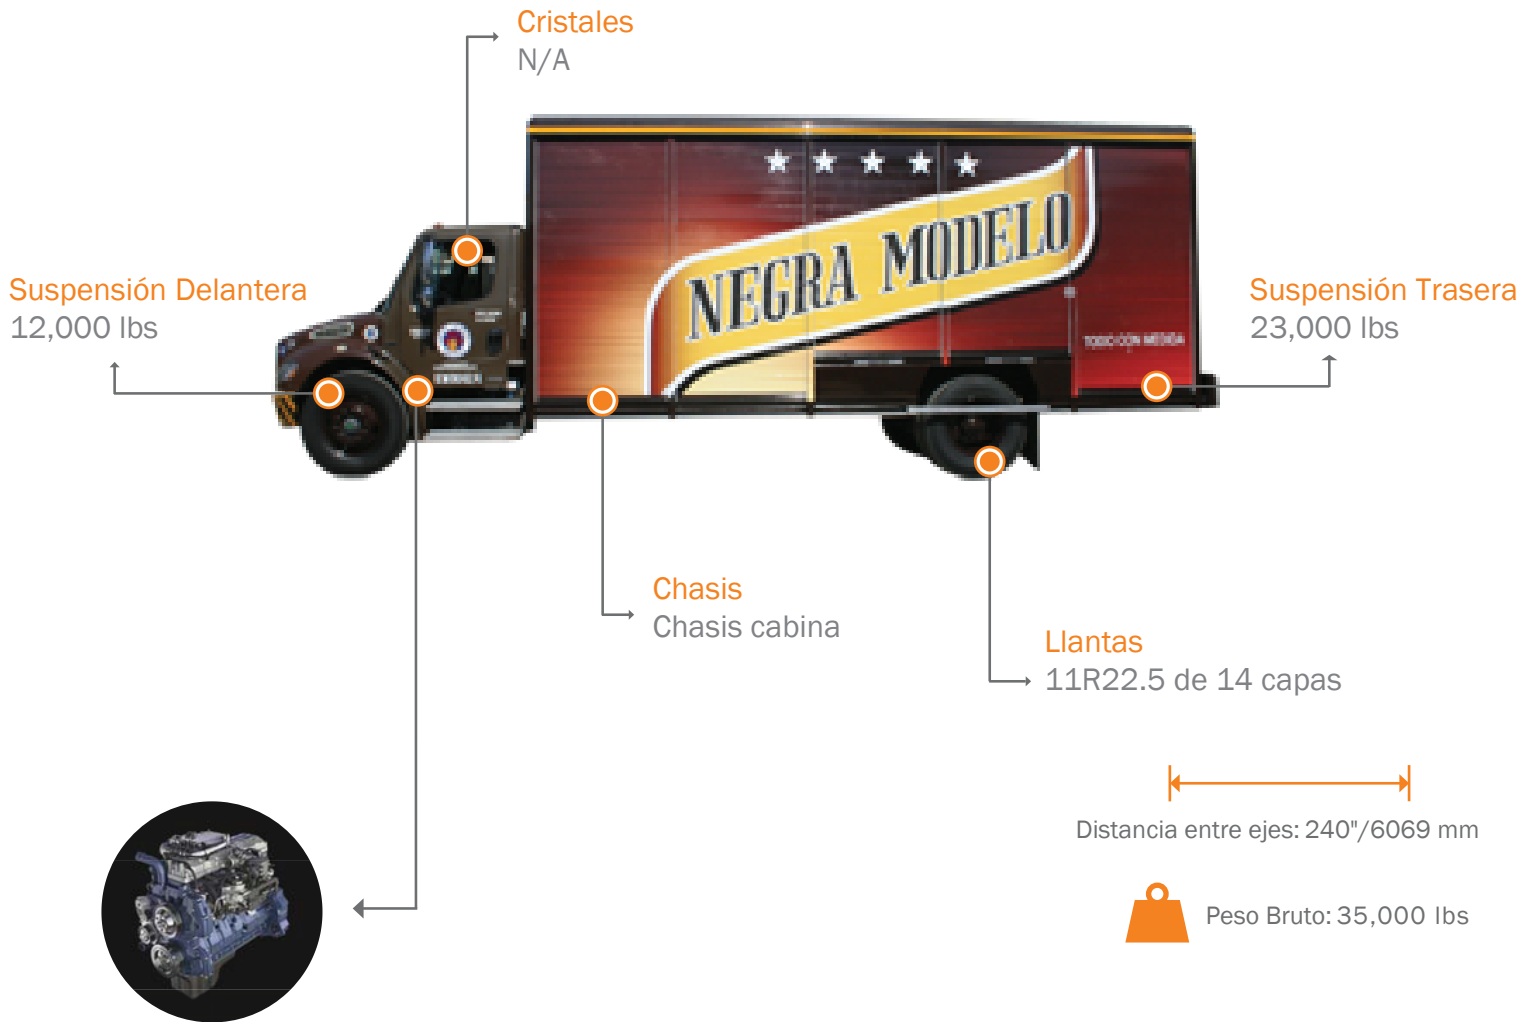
Cristales
N/A

NEGRA MODELO

TODO CON MEDIDA

Suspensión Delantera
12,000 lbs

Suspensión Trasera
23,000 lbs

Chasis
Chasis cabina

Llantas
11R22.5 de 14 capas

Distancia entre ejes: 240"/6069 mm

Peso Bruto: 35,000 lbs